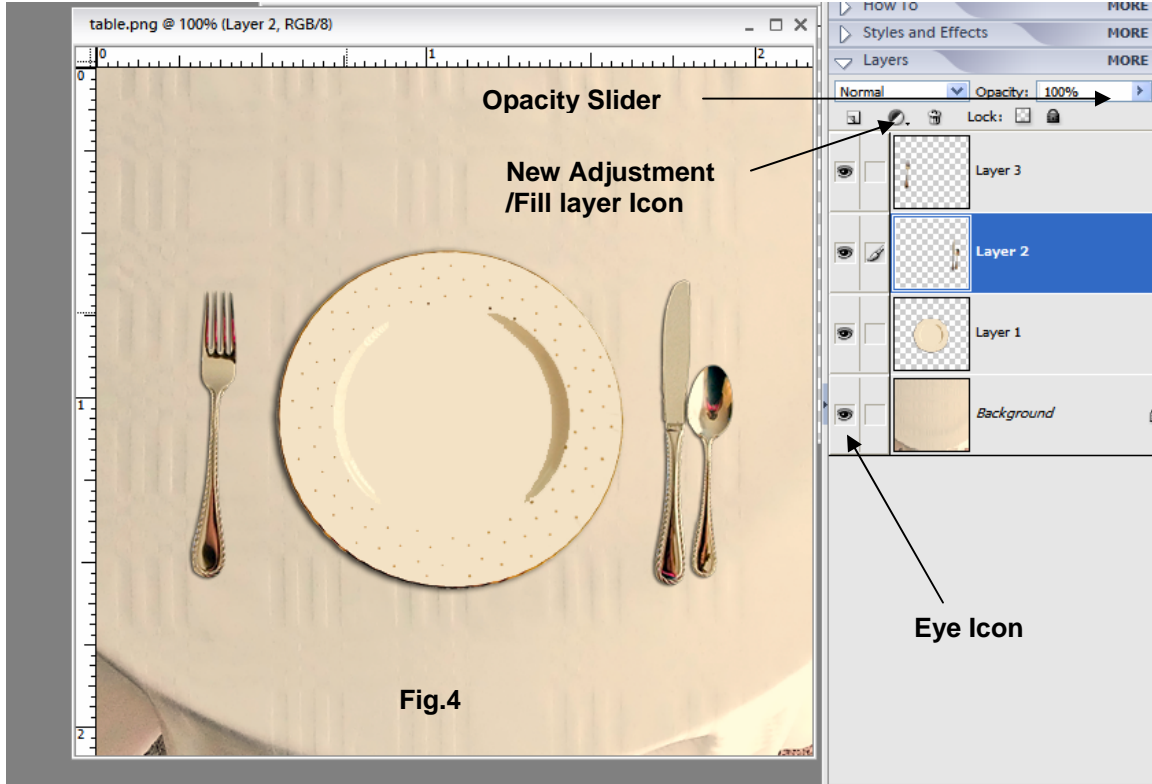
table.png @ 100% (Layer 2, RGB/8)

0 1 2

0

1

2

How To MORE

Styles and Effects MORE

Layers MORE

Normal Opacity: 100%

Lock:

Layer 3

Layer 2

Layer 1

Background

Opacity Slider

New Adjustment /Fill layer Icon

Eye Icon

Fig.4